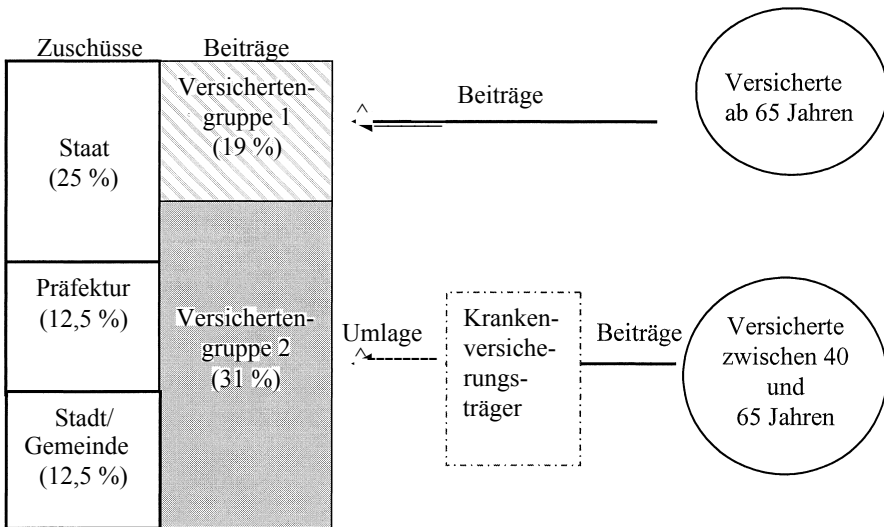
Zuschüsse

Beiträge

Staat (25 %)

Präfektur (12,5 %)

Stadt/ Gemeinde (12,5 %)

Versichertengruppe 1 (19 %)

Versichertengruppe 2 (31 %)

Beiträge

Versicherte ab 65 Jahren

Umlage

Krankenversicherungsträger

Beiträge

Versicherte zwischen 40 und 65 Jahren